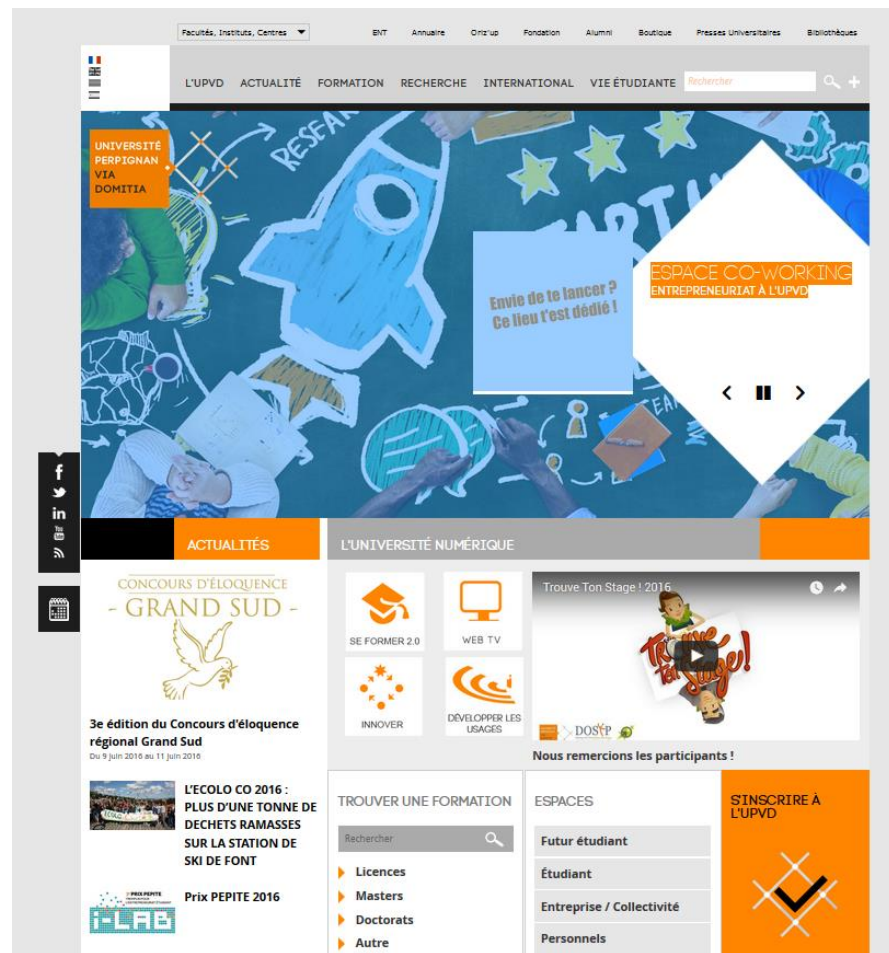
Facultés, Instituts, Centres

ENT Annuaire Oriz'up Fondation Alumni Boutique Presses Universitaires Bibliothèques

L'UPVD ACTUALITÉ FORMATION RECHERCHE INTERNATIONAL VIE ÉTUDIANTE Rechercher

UNIVERSITÉ PERPIGNAN VIA DOMITIA

Envie de te lancer ? Ce lieu t'est dédié !

ESPACE CO-WORKING
ENTREPRENEURIAT À L'UPVD

ACTUALITÉS

L'UNIVERSITÉ NUMÉRIQUE

CONCOURS D'ÉLOQUENCE
- GRAND SUD -

3e édition du Concours d'éloquence régional Grand Sud
Du 9 juin 2016 au 11 juin 2016

L'ECOLO CO 2016 : PLUS D'UNE TONNE DE DECHETS RAMASSES SUR LA STATION DE SKI DE FONT

Prix PEPITE 2016

i-LAB

SE FORMER 2.0

WEB TV

INNOVER

DÉVELOPPER LES USAGES

Trouve Ton Stage ! 2016

Trouve ton Stage!

DOSIP

Nous remercions les participants !

TROUVER UNE FORMATION

Rechercher

Licences
Masters
Doctorats
Autre

ESPACES

Futur étudiant
Étudiant
Entreprise / Collectivité
Personnels

S'INSCRIRE À L'UPVD